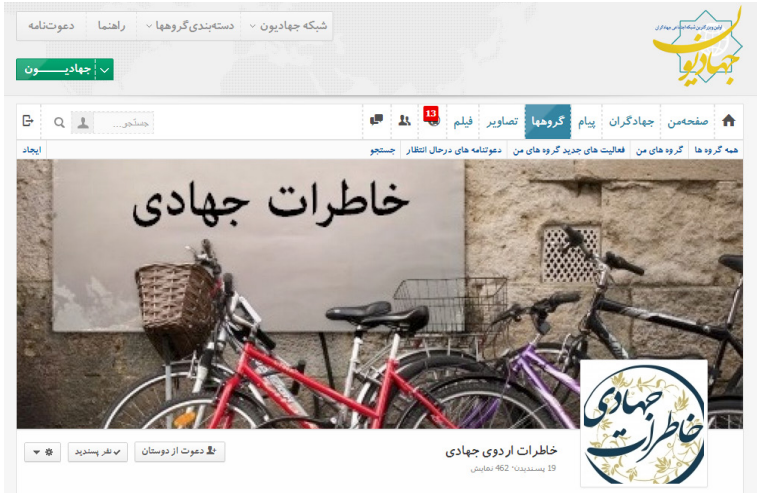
دعوت‌نامه | راهنما | دسته‌بندی گروهها | شبکه جهادیون

جهادیون

اولین و بزرگترین شبکه اجتماعی جهادگران

جهادیون

صفحه‌من | جهادگران | پیام | گروهها | تصاویر | فیلم | 13

جستجو...

همه گروه ها | گروه های من | فعالیت های جدید گروه های من | دعوتنامه های درحال انتظار | جستجو

ایجاد

خاطرات جهادی

خاطرات جهادی

خاطرات اردوی جهادی

19 پسندیدن · 462 نمایش

دعوت از دوستان | نفر پسندید